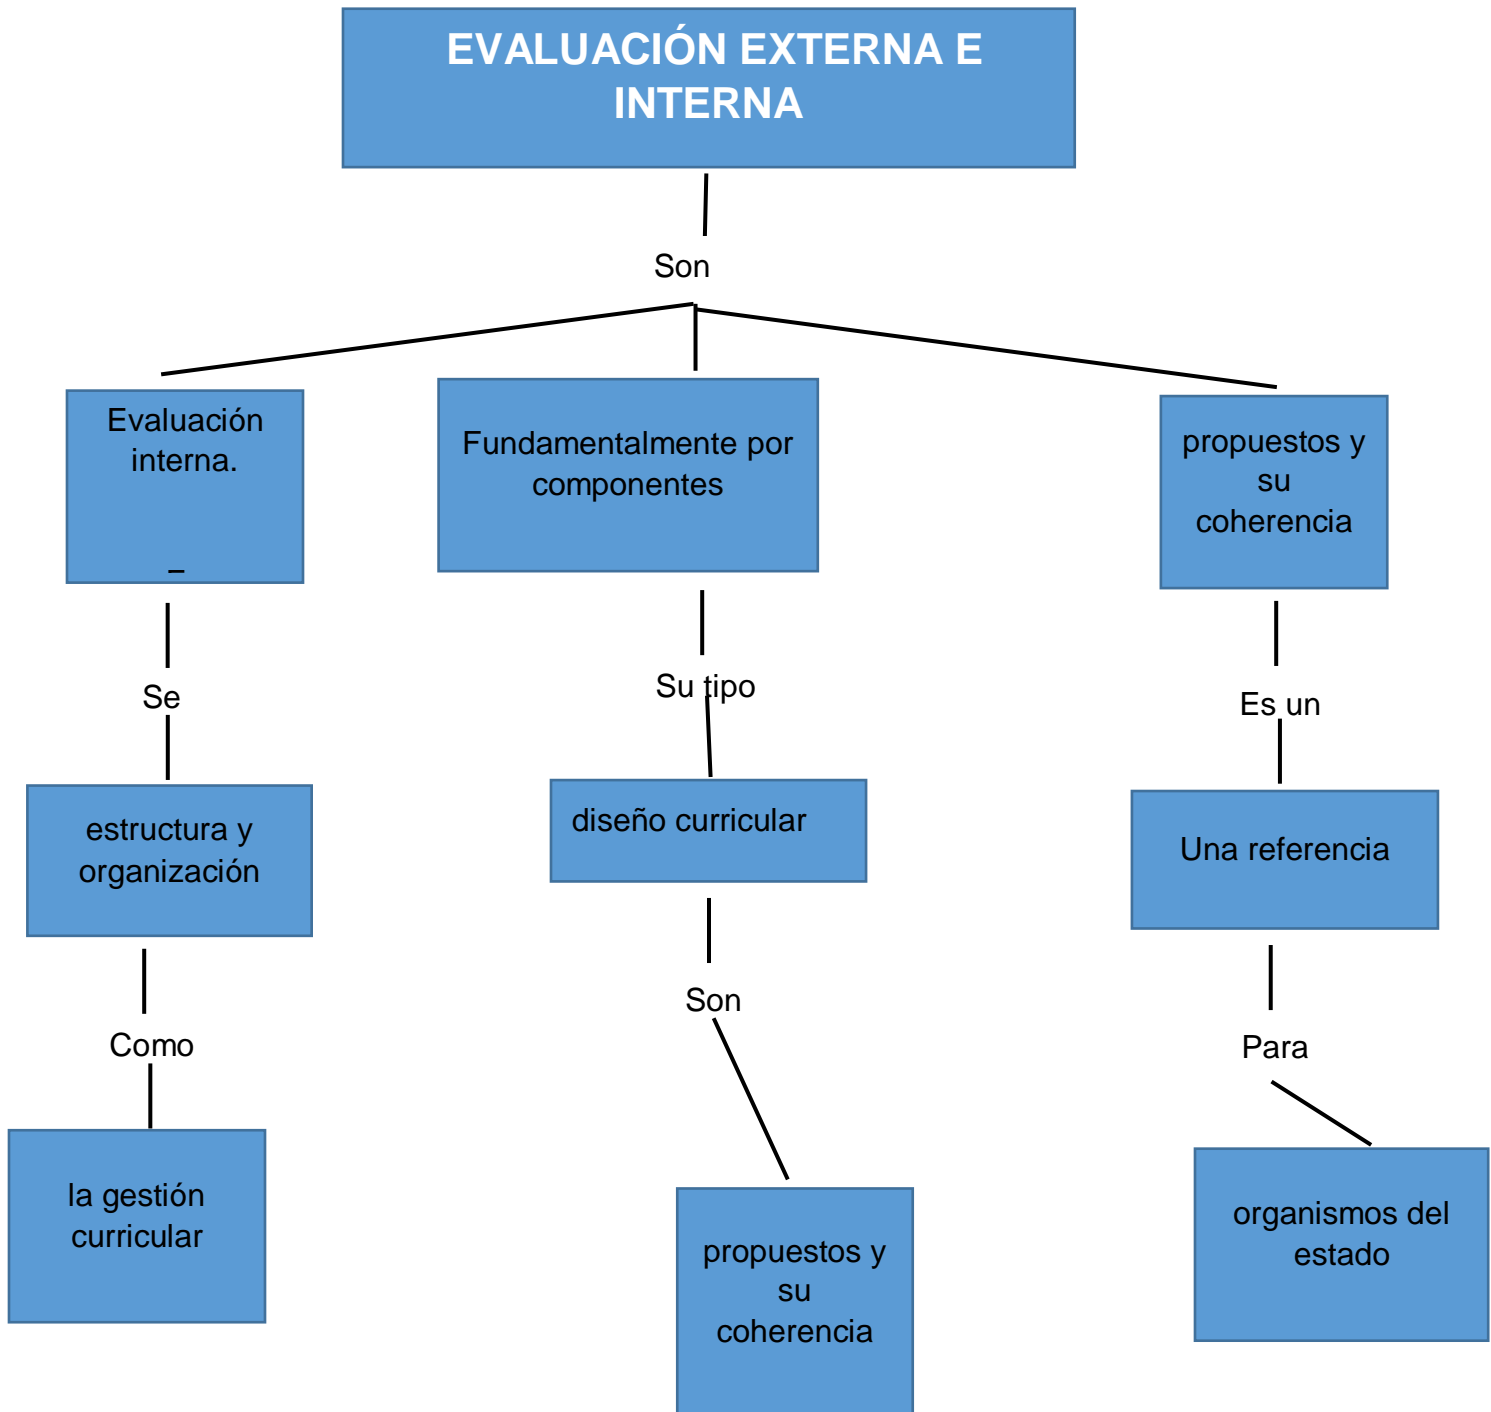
EVALUACIÓN EXTERNA E INTERNA

Son

Evaluación interna.

–

Fundamentalmente por componentes

propuestos y su coherencia

Se

Su tipo

Es un

estructura y organización

diseño curricular

Una referencia

Como

Son

Para

la gestión curricular

propuestos y su coherencia

organismos del estado